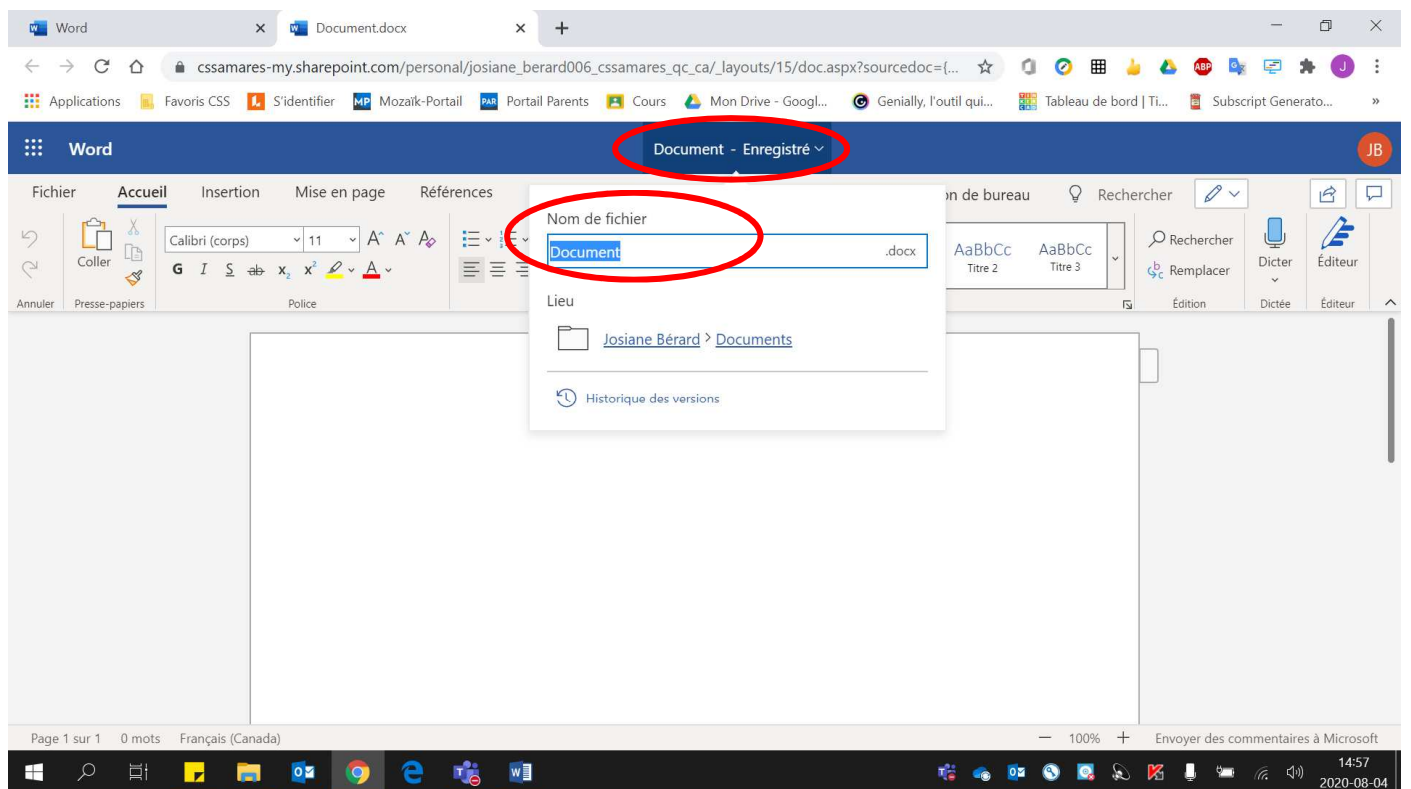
Word ×
Document.docx ×
+

cssamares-my.sharepoint.com/personal/josiane_berard006_cssamares_qc_ca/_layouts/15/doc.aspx?sourcedoc={...

Applications Favoris CSS S'identifier Mozaïk-Portail Portail Parents Cours Mon Drive - Googl... Genially, l'outil qui... Tableau de bord | Ti... Subscript Generato... »

Word
Document - Enregistré
JB

Fichier Accueil Insertion Mise en page Références
n de bureau Rechercher

Annuler
Coller
Presse-papiers
Calibri (corps) 11
G I S ab $x_2$ $x^2$ A
Police

Nom de fichier
Document .docx
Lieu
Josiane Bérard > Documents
Historique des versions

AaBbCc Titre 2
AaBbCc Titre 3
Rechercher
Remplacer
Édition
Dicter
Dictée
Éditeur
Éditeur

Page 1 sur 1 0 mots Français (Canada)
100% + Envoyer des commentaires à Microsoft

14:57
2020-08-04